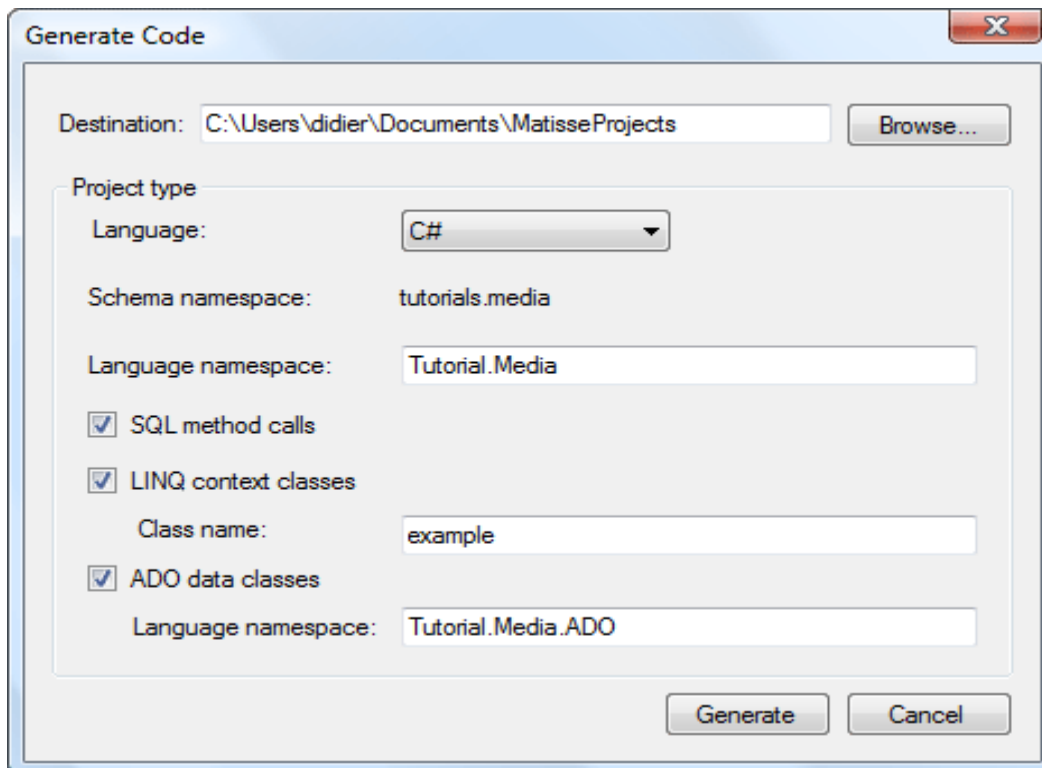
Generate Code

Destination: C:\Users\didier\Documents\MatisseProjects

Browse...

Project type

Language: C#

Schema namespace: tutorials.media

Language namespace: Tutorial.Media

SQL method calls

LINQ context classes

Class name: example

ADO data classes

Language namespace: Tutorial.Media.ADO

Generate

Cancel